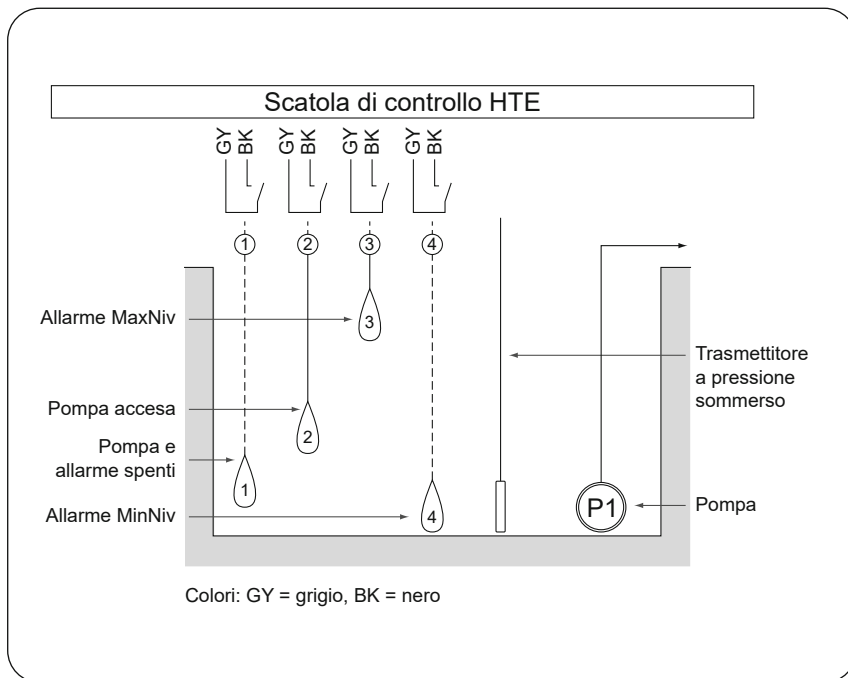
Scatola di controllo HTE

GY BK GY BK GY BK GY BK

1 2 3 4

Allarme MaxNiv

3

Trasmettitore a pressione sommerso

Pompa accesa

2

Pompa e allarme spenti

1

Allarme MinNiv

4

P1

Pompa

Colori: GY = grigio, BK = nero